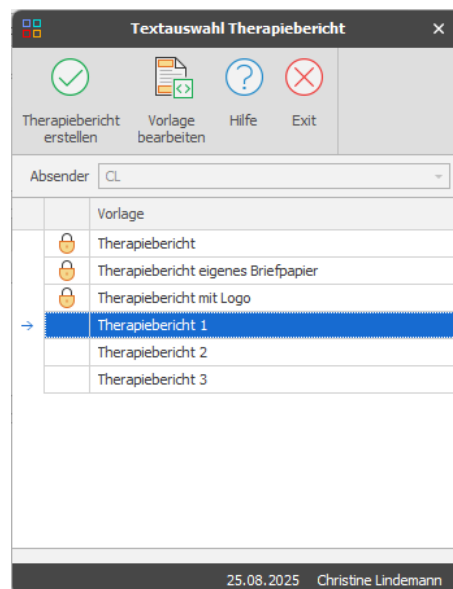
Textauswahl Therapiebericht ×

Therapiebericht erstellen
Vorlage bearbeiten
Hilfe
Exit

Absender CL

| | Vorlage |
|---|---|
| | Therapiebericht |
| | Therapiebericht eigenes Briefpapier |
| | Therapiebericht mit Logo |
| → | Therapiebericht 1 |
| | Therapiebericht 2 |
| | Therapiebericht 3 |

25.08.2025 Christine Lindemann